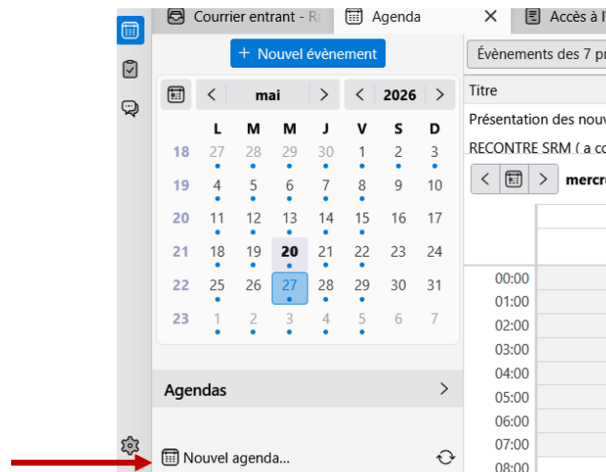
Courrier entrant - R Agenda × Accès à l

+ Nouvel évènement

< mai > < 2026 >

| | L | M | M | J | V | S | D |
|---|---|---|---|---|---|---|---|
| 18 | 27 | 28 | 29 | 30 | 1 | 2 | 3 |
| 19 | 4 | 5 | 6 | 7 | 8 | 9 | 10 |
| 20 | 11 | 12 | 13 | 14 | 15 | 16 | 17 |
| 21 | 18 | 19 | 20 | 21 | 22 | 23 | 24 |
| 22 | 25 | 26 | 27 | 28 | 29 | 30 | 31 |
| 23 | 1 | 2 | 3 | 4 | 5 | 6 | 7 |

Agendas >

Nouvel agenda...

Évènements des 7 p

Titre

Présentation des nouv

RECONTRE SRM ( a c

< > mercr

00:00
01:00
02:00
03:00
04:00
05:00
06:00
07:00
08:00